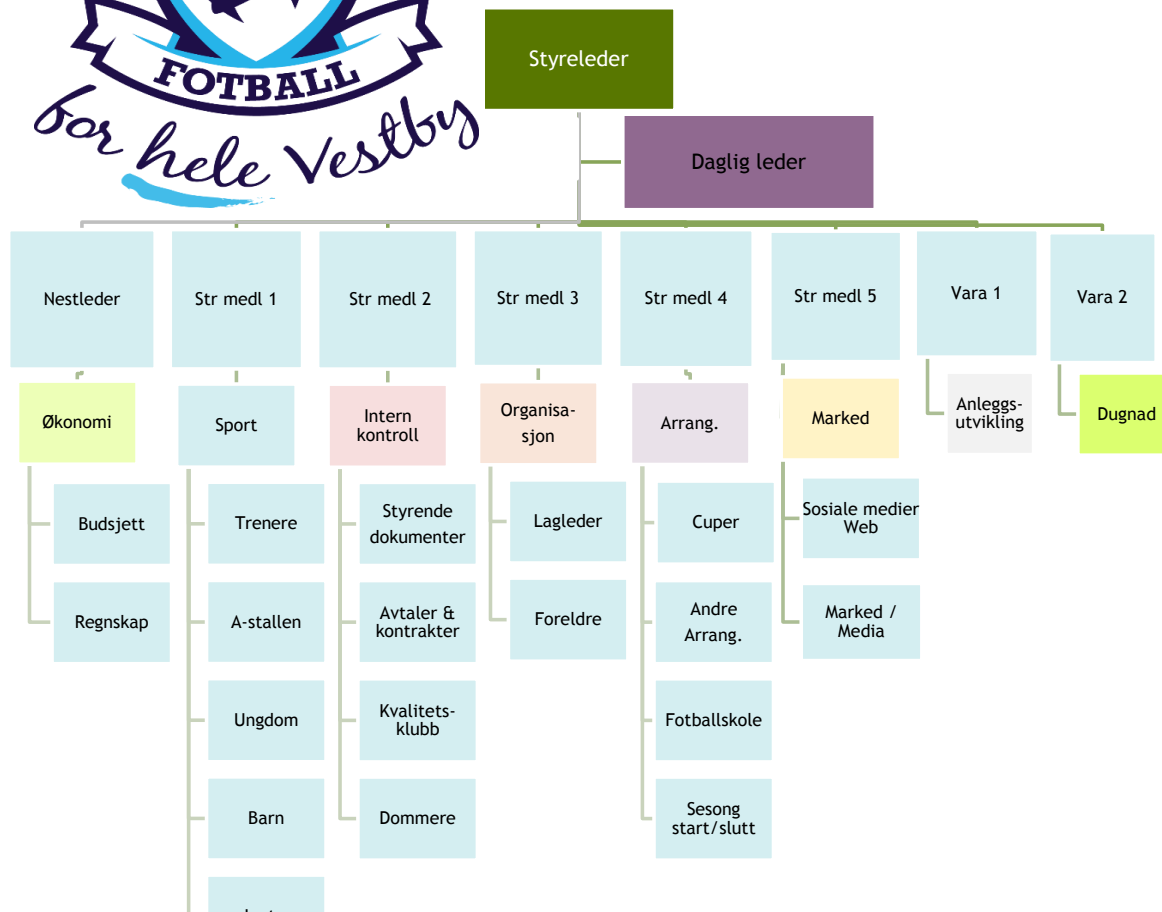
FOTBALL
for hele Vestby

Styreleder

Daglig leder

Nestleder

Str medl 1

Str medl 2

Str medl 3

Str medl 4

Str medl 5

Vara 1

Vara 2

Økonomi

Budsjett

Regnskap

Sport

Trenere

A-stallen

Ungdom

Barn

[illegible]

Intern kontroll

Styrende dokumenter

Avtaler & kontrakter

Kvalitets-klubb

Dommere

Organisa-sjon

Lagleder

Foreldre

Arrang.

Cuper

Andre Arrang.

Fotballskole

Sesong start/slutt

Marked

Sosiale medier Web

Marked / Media

Anleggs-utvikling

Dugnad